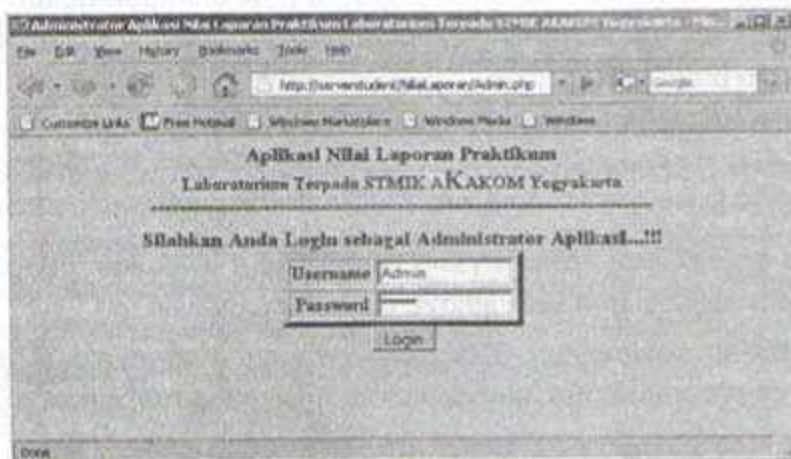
Administrator Aplikasi Nilai Laporan Praktikum Laboratorium Terpadu STMIK AKAKOM Yogyakarta - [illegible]

File Edit View History Bookmarks Tools Help

http://serverstudent/NilaiLaporan/Admin.php

Google

Customize Links Free Hotmail Windows Marketplace Windows Media Windows

Aplikasi Nilai Laporan Praktikum

Laboratorium Terpadu STMIK AKAKOM Yogyakarta

Silahkan Anda Login sebagai Administrator Aplikasi...!!!

| Username | Admin |
|---|---|
| Password | ••••• |

Login

Done